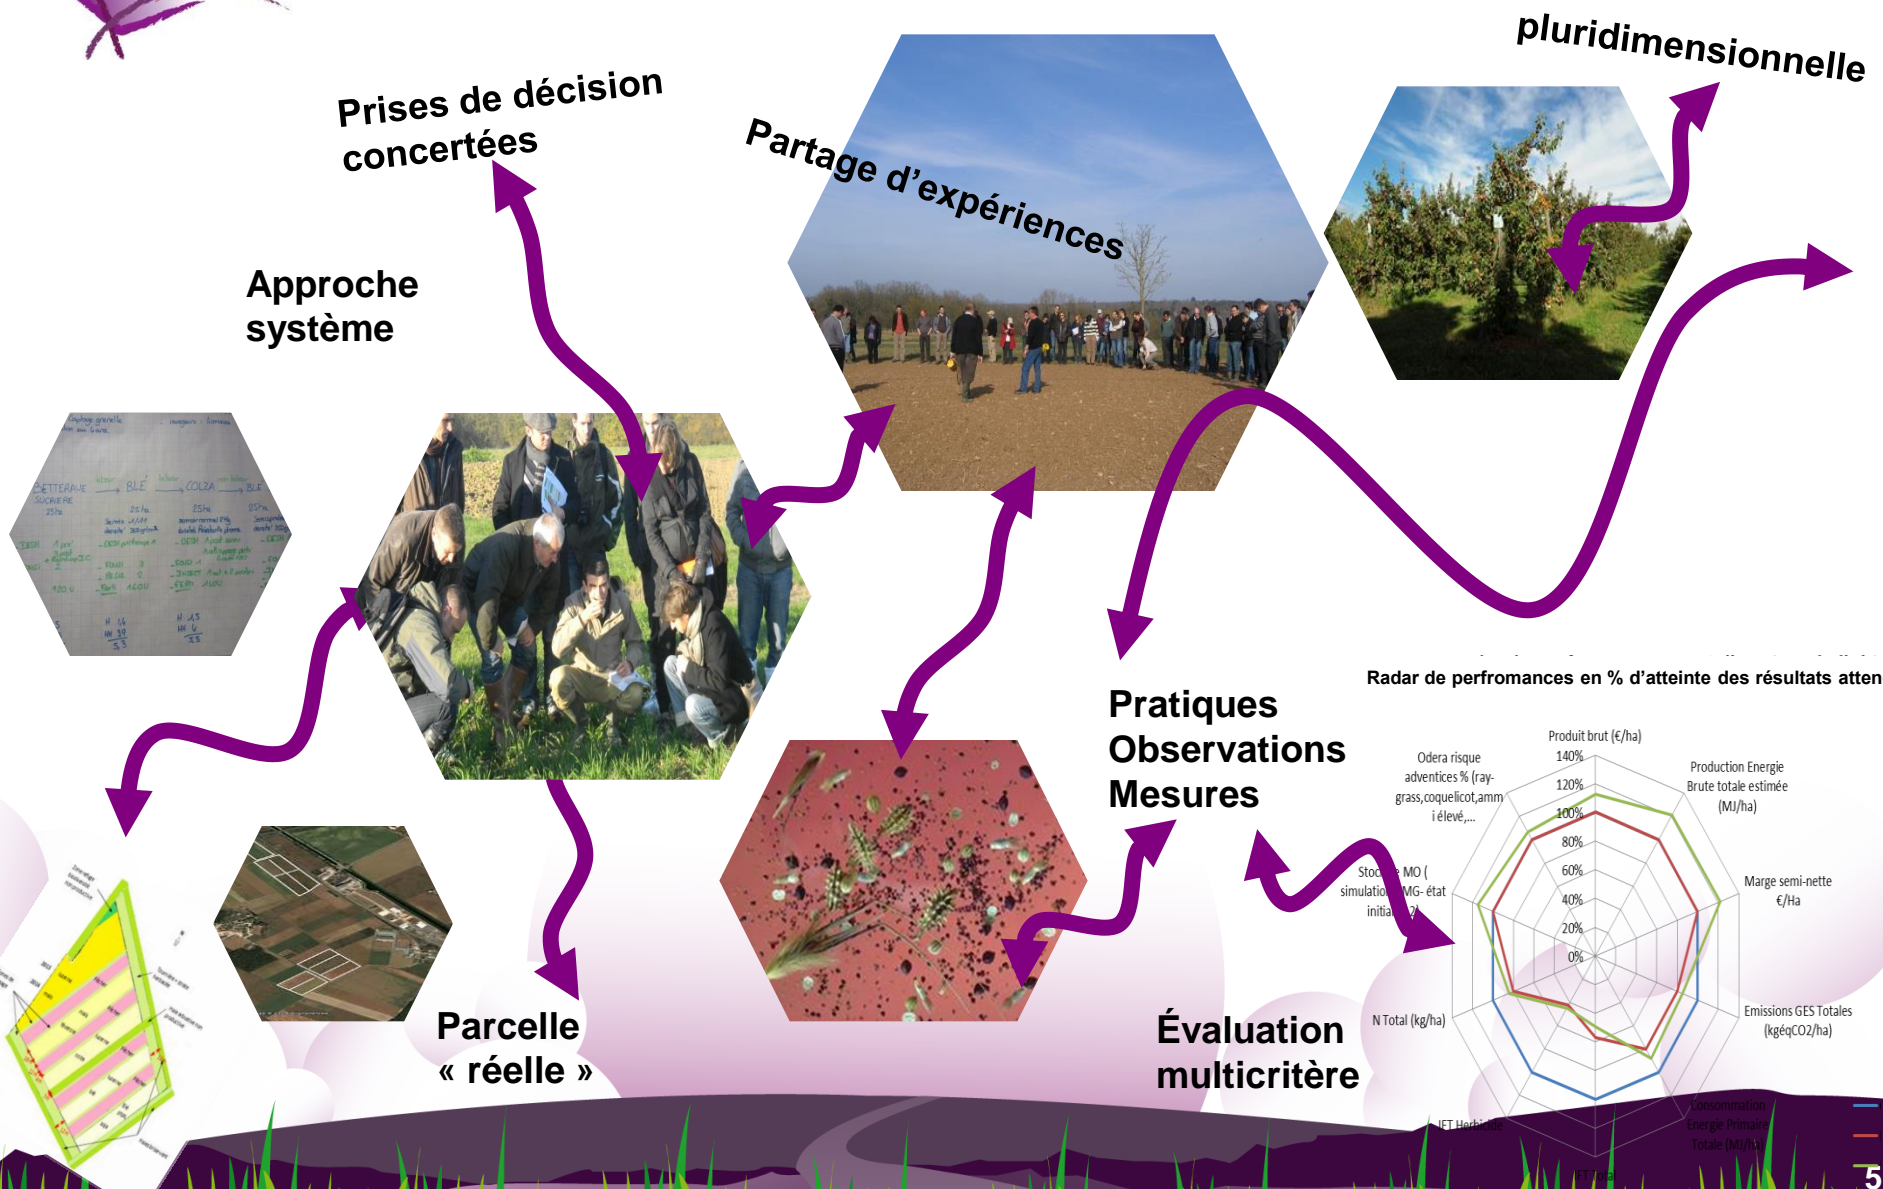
pluridimensionnelle

Prises de décision concertées

Partage d'expériences

Approche système

BETTERAVE SUCRIERE → BLE → COLZA → BLE

Pratiques
Observations
Mesures

Radar de perfromances en % d'atteinte des résultats atten

Produit brut (€/ha)
Production Energie Brute totale estimée (MJ/ha)
Marge semi-nette €/Ha
Emissions GES Totales (kgéqCO2/ha)
Consommation Energie Primaire Totale (MJ/ha)
IFT Total
IFT Herbicide
N Total (kg/ha)
Stock MO ( simulation MG- état initial)
Odera risque adventices % (ray-grass,coquelicot,ammi élevé,...

140%
120%
100%
80%
60%
40%
20%
0%

Parcelle « réelle »

Évaluation multicritère

5